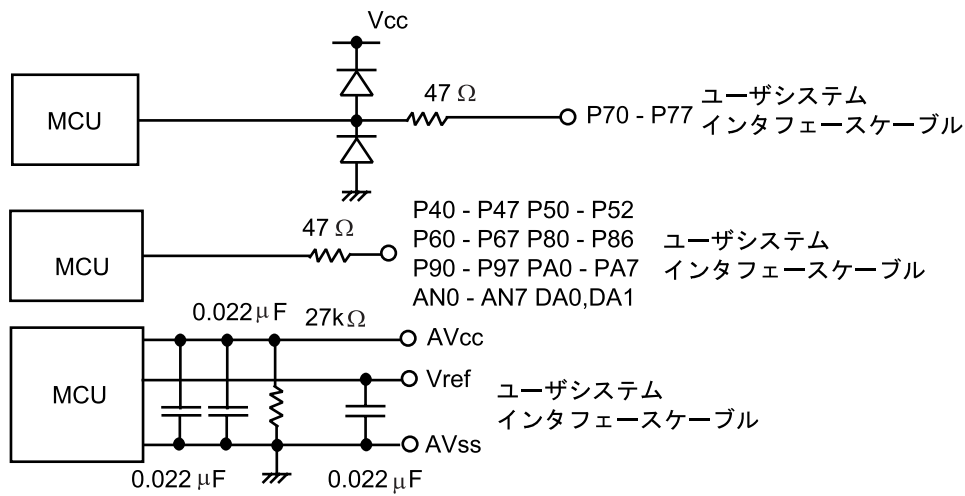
Vcc

MCU

47 Ω

P70 - P77

ユーザシステム
インタフェースケーブル

MCU

47 Ω

P40 - P47 P50 - P52
P60 - P67 P80 - P86
P90 - P97 PA0 - PA7
AN0 - AN7 DA0,DA1

ユーザシステム
インタフェースケーブル

MCU

0.022 μF

27kΩ

AVcc

Vref

AVss

ユーザシステム
インタフェースケーブル

0.022 μF

0.022 μF